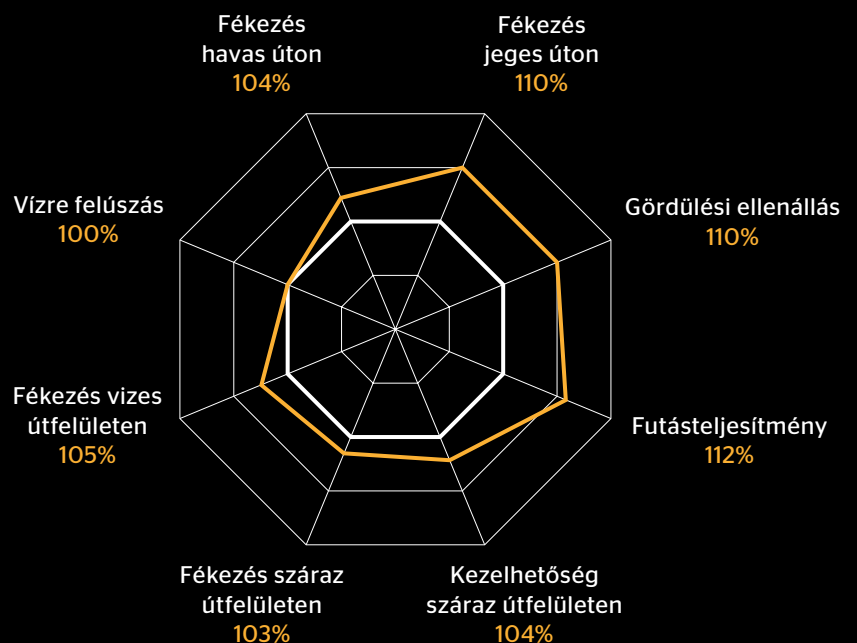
Fékezés havas úton 104%

Fékezés jeges úton 110%

Vízre felúszás 100%

Gördülési ellenállás 110%

Fékezés vizes útfelületen 105%

Futásteljesítmény 112%

Fékezés száraz útfelületen 103%

Kezelhetőség száraz útfelületen 104%